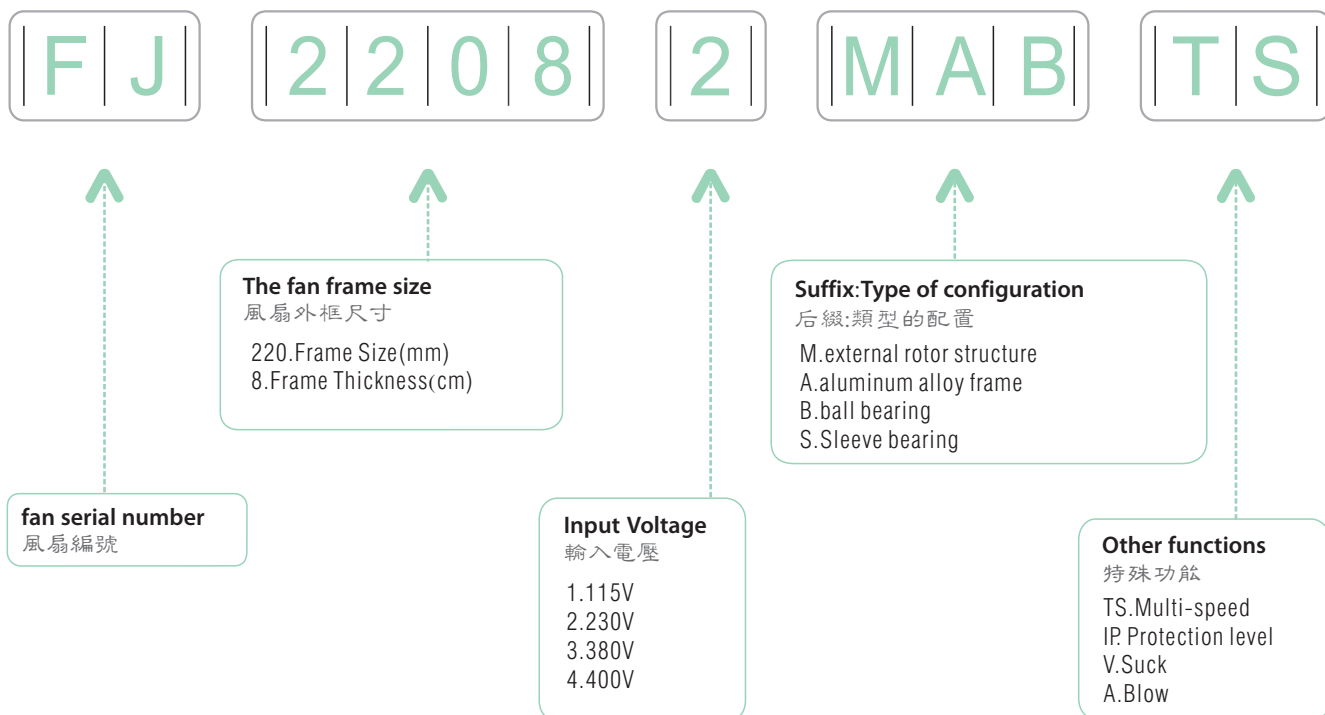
F J

2 2 0 8

2

M A B

T S

The fan frame size
風扇外框尺寸

220.Frame Size(mm)
8.Frame Thickness(cm)

Suffix:Type of configuration
后綴:類型的配置

M.external rotor structure
A.aluminum alloy frame
B.ball bearing
S.Sleeve bearing

fan serial number
風扇編號

Input Voltage
輸入電壓

1.115V
2.230V
3.380V
4.400V

Other functions
特殊功能

TS.Multi-speed
IP. Protection level
V.Suck
A.Blow